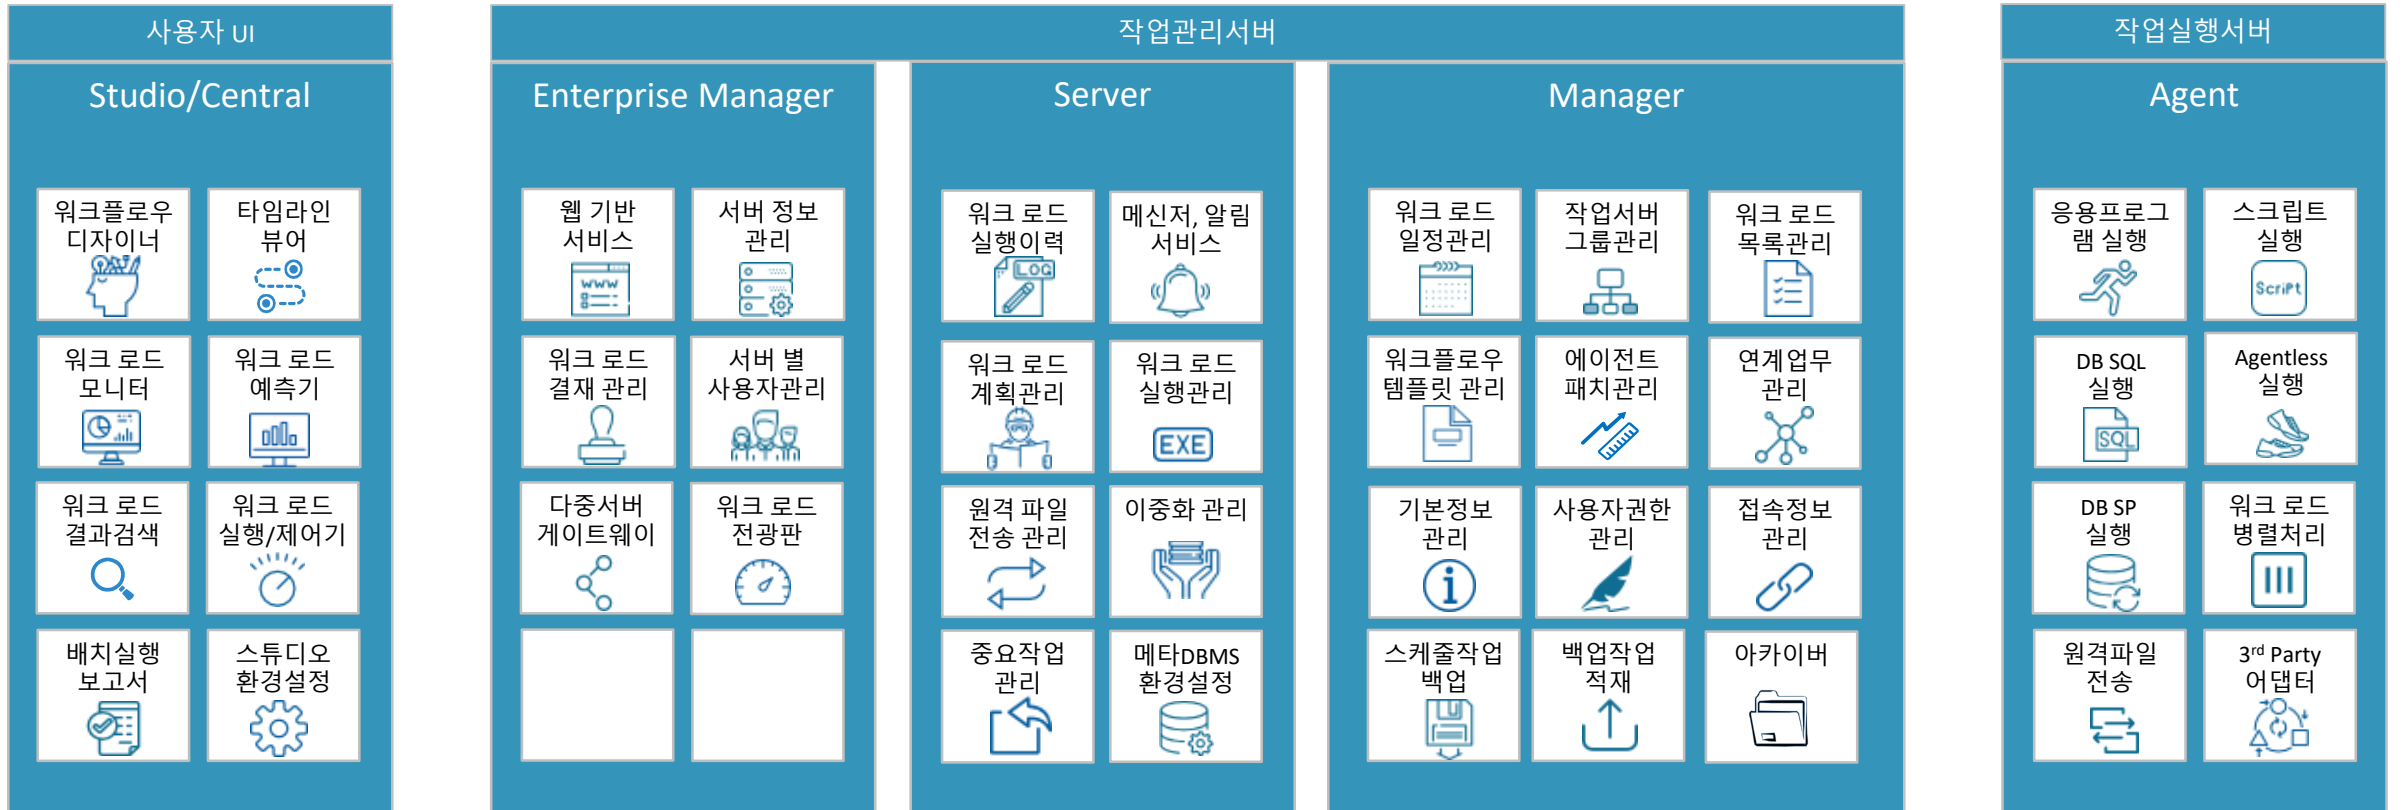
사용자 UI

Studio/Central

워크플로우 디자이너

타임라인 뷰어

워크 로드 모니터

워크 로드 예측기

워크 로드 결과검색

워크 로드 실행/제어기

배치실행 보고서

스튜디오 환경설정

작업관리서버

Enterprise Manager

웹 기반 서비스

www

서버 정보 관리

워크 로드 결재 관리

서버 별 사용자관리

다중서버 게이트웨이

워크 로드 전광판

Server

워크 로드 실행이력

LOG

메신저, 알림 서비스

워크 로드 계획관리

워크 로드 실행관리

EXE

원격 파일 전송 관리

이중화 관리

중요작업 관리

메타DBMS 환경설정

Manager

워크 로드 일정관리

작업서버 그룹관리

워크 로드 목록관리

워크플로우 템플릿 관리

에이전트 패치관리

연계업무 관리

기본정보 관리

사용자권한 관리

접속정보 관리

스케줄작업 백업

백업작업 적재

아카이버

작업실행서버

Agent

응용프로그램 실행

스크립트 실행

Script

DB SQL 실행

SQL

Agentless 실행

DB SP 실행

워크 로드 병렬처리

원격파일 전송

3rd Party 어댑터